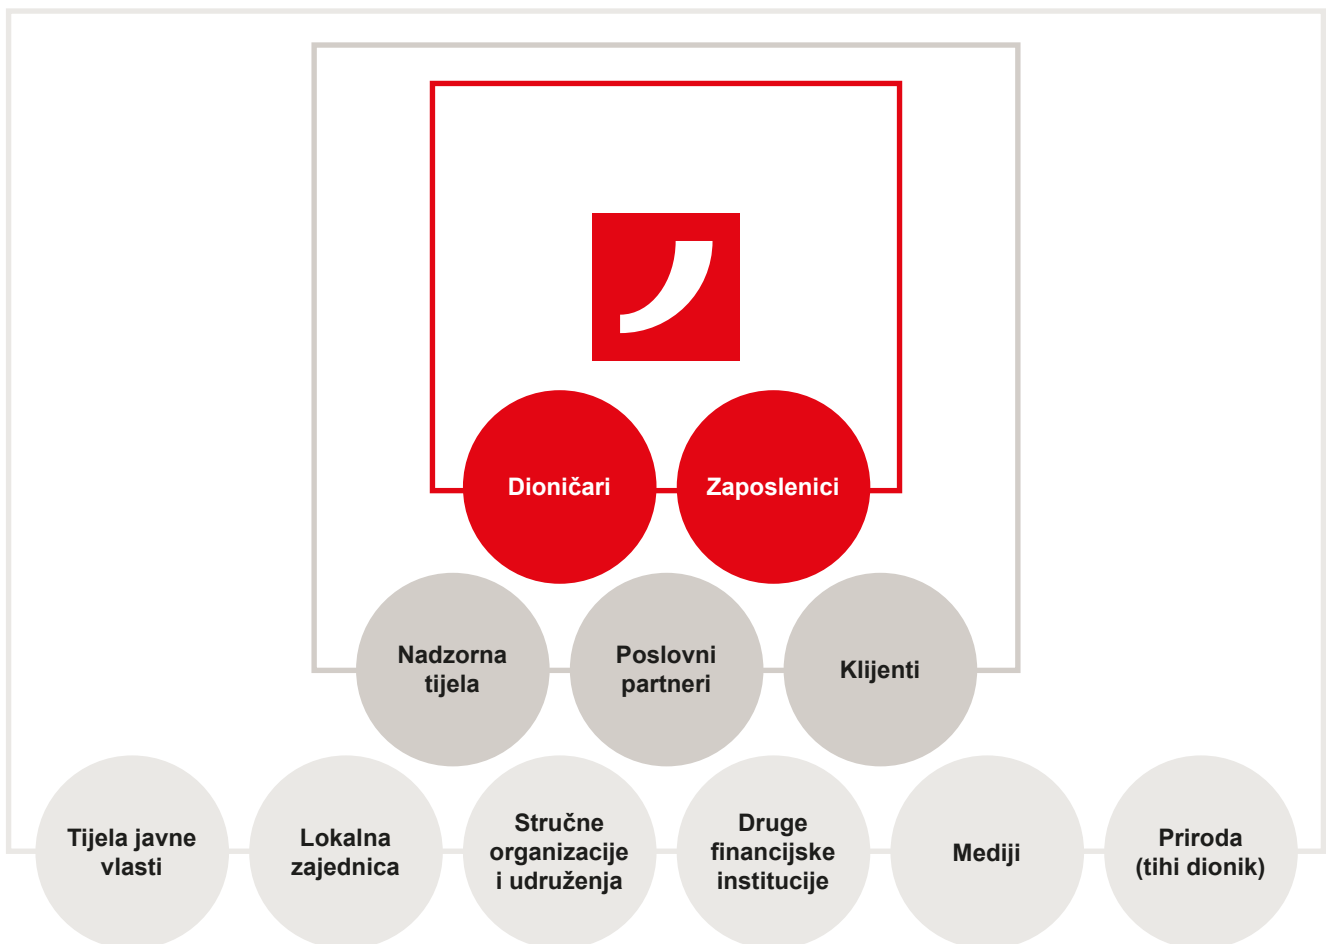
Dioničari

Zaposlenici

Nadzorna tijela

Poslovni partneri

Klijenti

Tijela javne vlasti

Lokalna zajednica

Stručne organizacije i udruženja

Druge financijske institucije

Mediji

Priroda (tihi dionik)